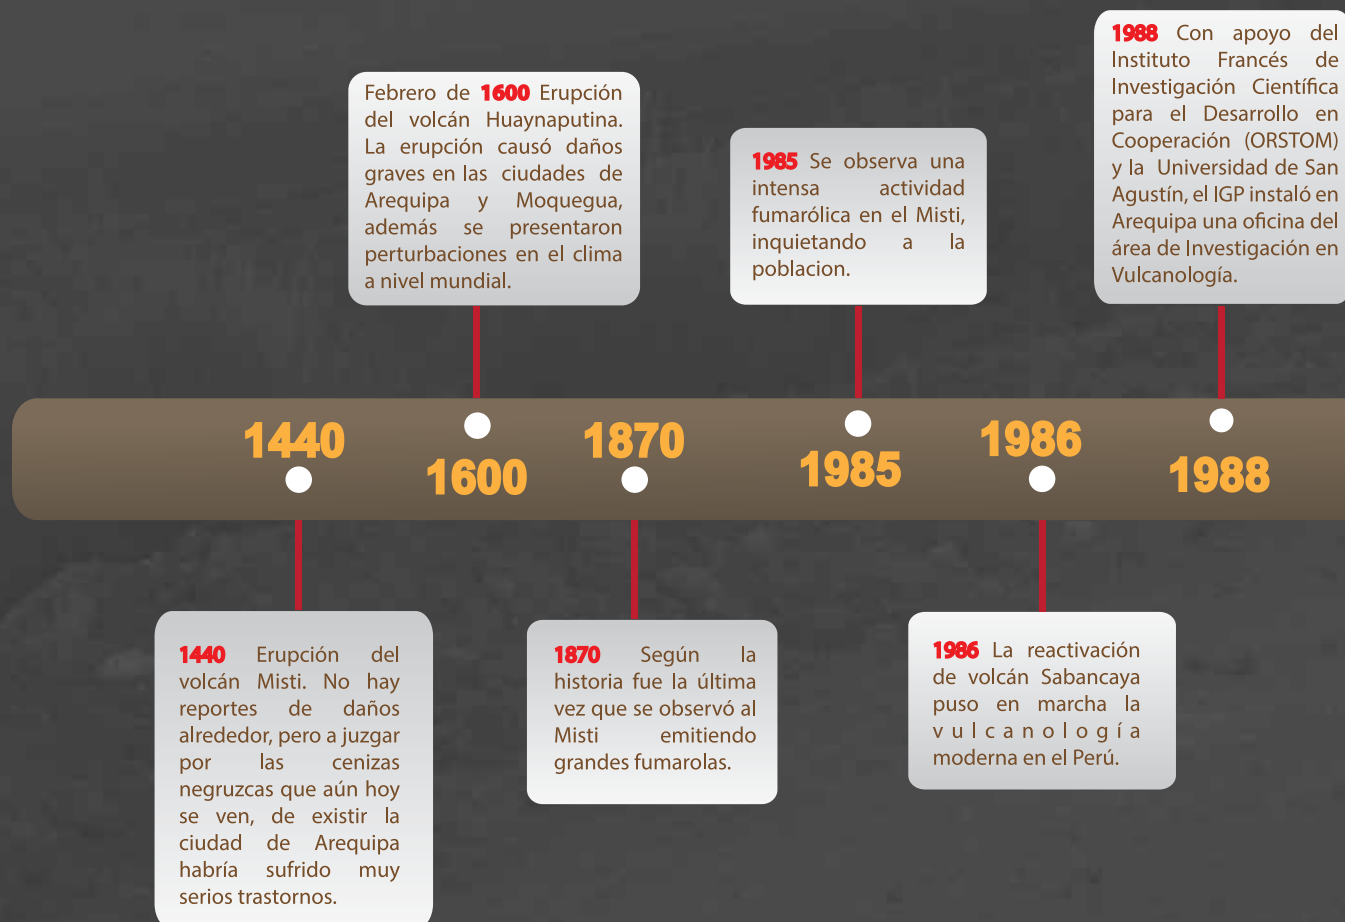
1988 Con apoyo del Instituto Francés de Investigación Científica para el Desarrollo en Cooperación (ORSTOM) y la Universidad de San Agustín, el IGP instaló en Arequipa una oficina del área de Investigación en Vulcanología.

Febrero de 1600 Erupción del volcán Huaynaputina. La erupción causó daños graves en las ciudades de Arequipa y Moquegua, además se presentaron perturbaciones en el clima a nivel mundial.

1985 Se observa una intensa actividad fumarólica en el Misti, inquietando a la poblacion.

1440

1600

1870

1985

1986

1988

1440 Erupción del volcán Misti. No hay reportes de daños alrededor, pero a juzgar por las cenizas negruzcas que aún hoy se ven, de existir la ciudad de Arequipa habría sufrido muy serios trastornos.

1870 Según la historia fue la última vez que se observó al Misti emitiendo grandes fumarolas.

1986 La reactivación de volcán Sabancaya puso en marcha la vulcanología moderna en el Perú.